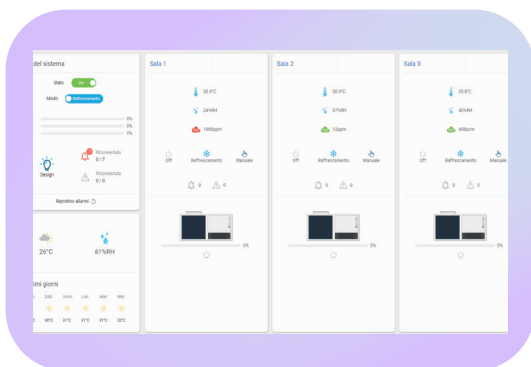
del sistema

Stato ON
Modo Raffrescamento

0%
0%
0%

Design
Riconosciuto 0 / 7
Riconosciuto 0 / 0

Ripristino allarmi

26°C
61%RH

mi giorni
Sab Dom Lun Mar Mer
30°C 31°C 31°C 31°C 32°C

Sala 1
30.9°C
24%RH
1989ppm
Off Raffrescamento Manuale
0 0
0%

Sala 2
30.9°C
67%RH
12ppm
Off Raffrescamento Manuale
0 0
0%

Sala 3
15.8°C
40%RH
408ppm
Off Raffrescamento Manuale
0 0
0%